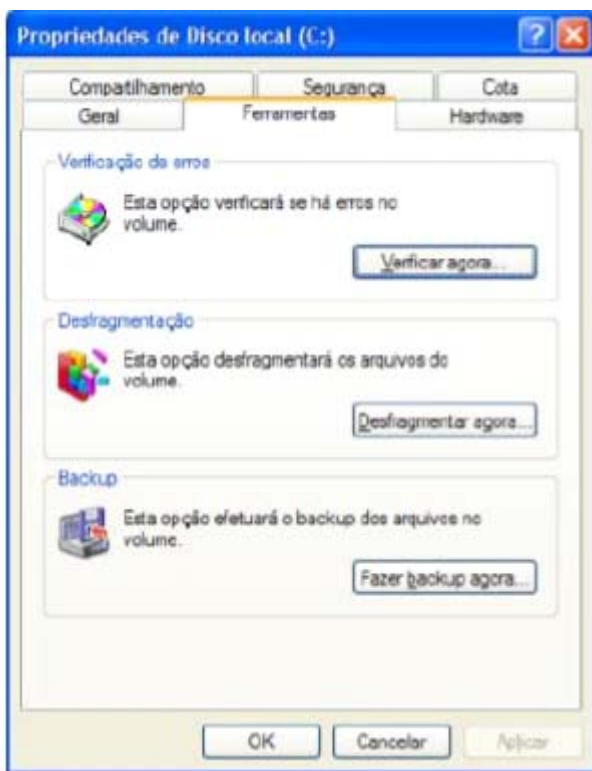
Propriedades de Disco local (C:)

Compatilhamento
Segurança
Cota
Geral
Ferramentas
Hardware

Verificação de erros

Esta opção verificará se há erros no volume.

Verificar agora...

Desfragmentação

Esta opção desfragmentará os arquivos do volume.

Desfragmentar agora...

Backup

Esta opção efetuará o backup dos arquivos no volume.

Fazer backup agora...

OK
Cancelar
Aplicar